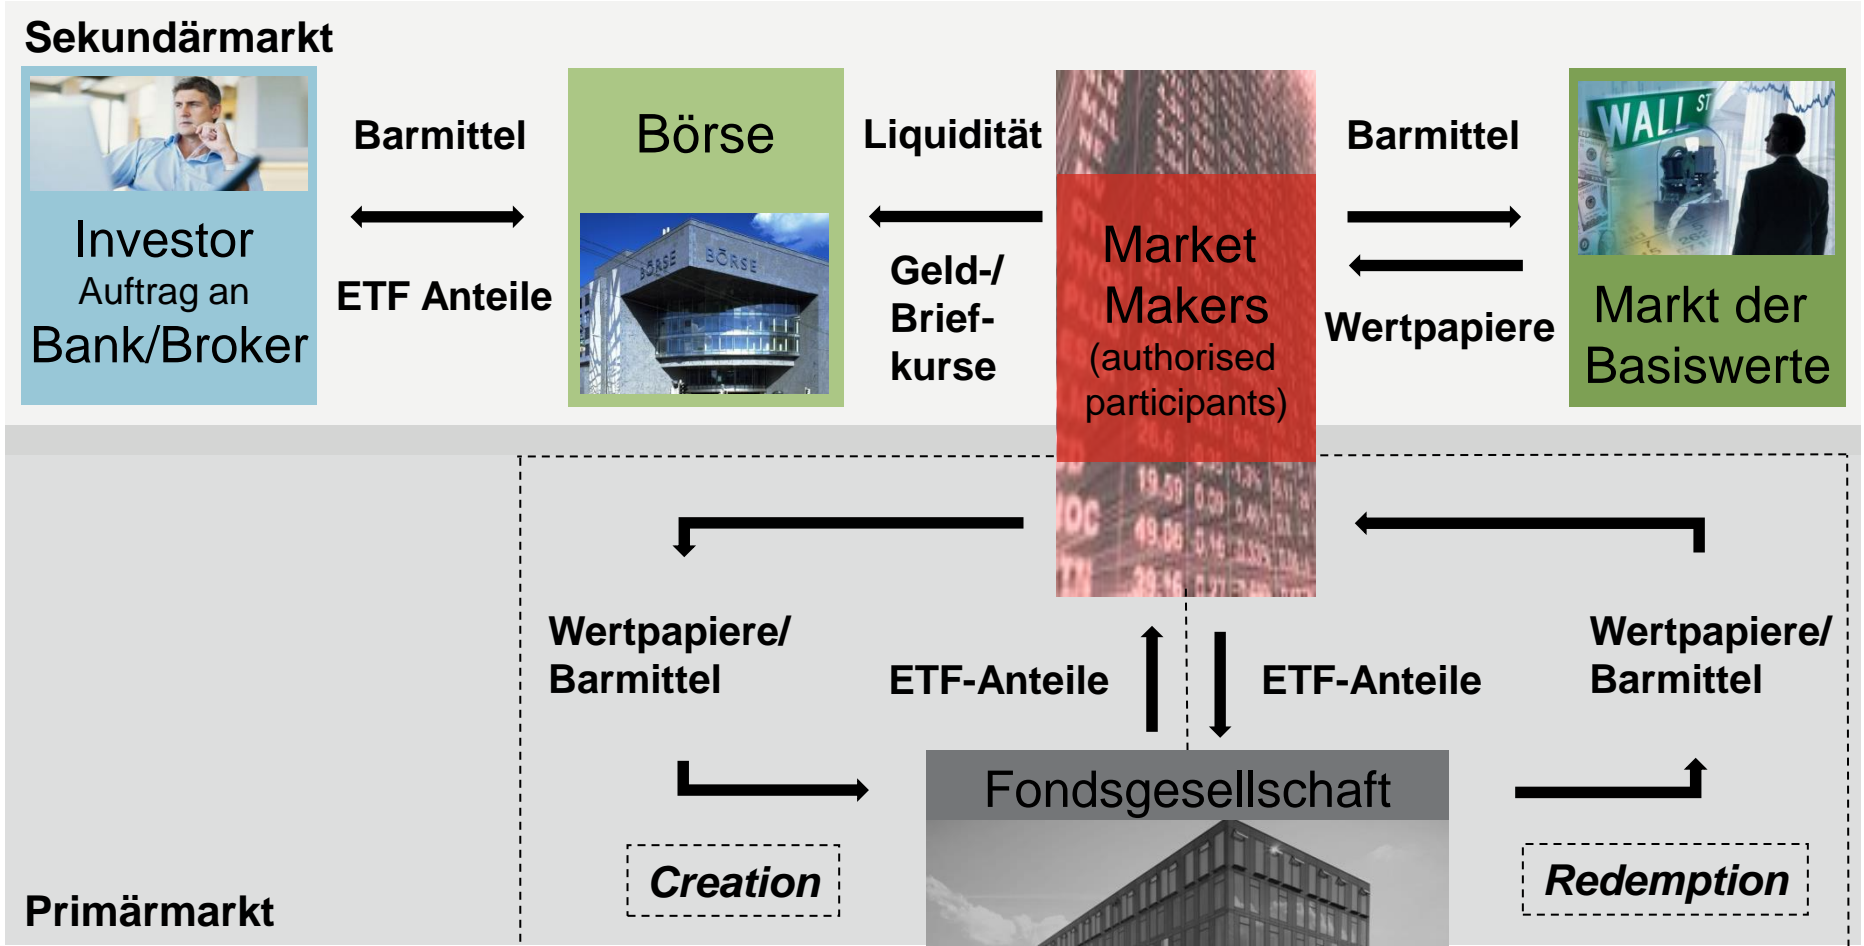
Sekundärmarkt

Investor
Auftrag an
Bank/Broker

Barmittel

ETF Anteile

Börse

Liquidität

Geld-/
Brief-
kurse

Market
Makers
(authorised
participants)

Barmittel

Wertpapiere

Markt der
Basiswerte

Wertpapiere/
Barmittel

ETF-Anteile

ETF-Anteile

Wertpapiere/
Barmittel

Fondsgesellschaft

Creation

Redemption

Primärmarkt